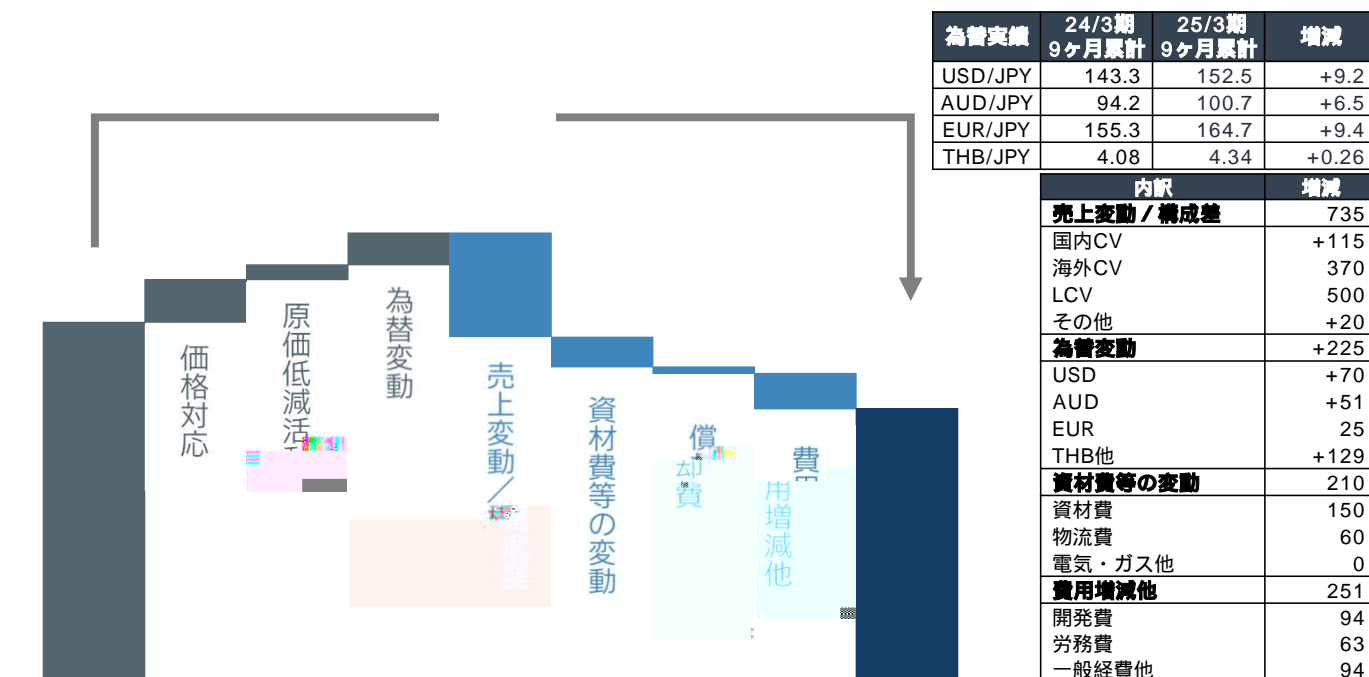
| 為替実績 | 24/3期 9ヶ月累計 | 25/3期 9ヶ月累計 | 増減 |
|---|---|---|---|
| USD/JPY | 143.3 | 152.5 | +9.2 |
| AUD/JPY | 94.2 | 100.7 | +6.5 |
| EUR/JPY | 155.3 | 164.7 | +9.4 |
| THB/JPY | 4.08 | 4.34 | +0.26 |

| 内訳 | 増減 |
|---|---|
| 売上変動／構成差 | 735 |
| 国内CV | +115 |
| 海外CV | 370 |
| LCV | 500 |
| その他 | +20 |
| 為替変動 | +225 |
| USD | +70 |
| AUD | +51 |
| EUR | 25 |
| THB他 | +129 |
| 資材費等の変動 | 210 |
| 資材費 | 150 |
| 物流費 | 60 |
| 電気・ガス他 | 0 |
| 費用増減他 | 251 |
| 開発費 | 94 |
| 労務費 | 63 |
| 一般経費他 | 94 |

価格対応

原価低減活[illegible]

為替変動

売上変動／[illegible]

資材費等の変動

償却費

費用増減他